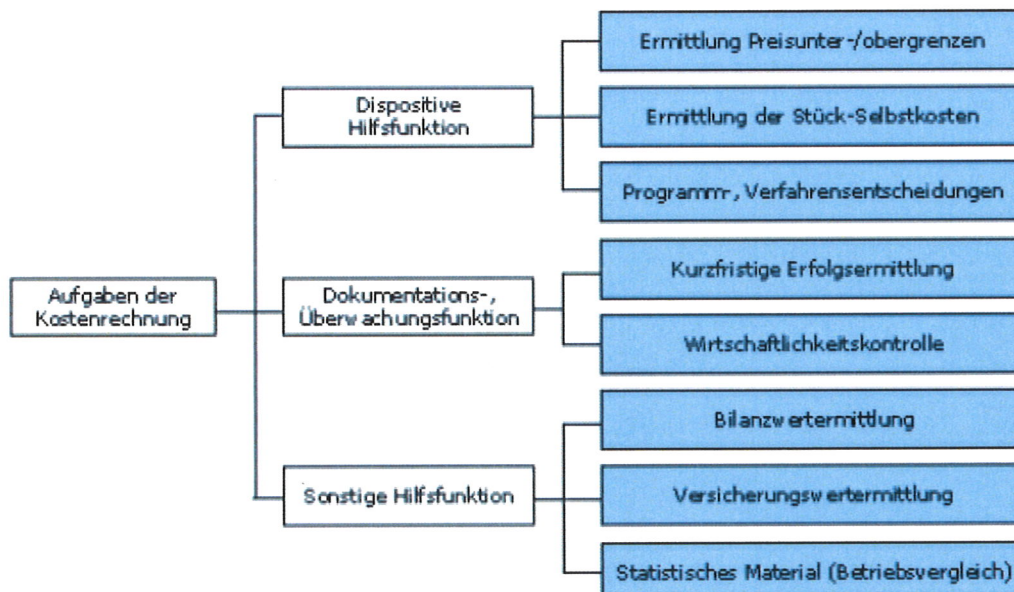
Aufgaben der Kostenrechnung

Dispositive Hilfsfunktion

Ermittlung Preisunter-/obergrenzen

Ermittlung der Stück-Selbstkosten

Programm-, Verfahrensentscheidungen

Dokumentations-, Überwachungsfunktion

Kurzfristige Erfolgsermittlung

Wirtschaftlichkeitskontrolle

Sonstige Hilfsfunktion

Bilanzwertermittlung

Versicherungswertermittlung

Statistisches Material (Betriebsvergleich)